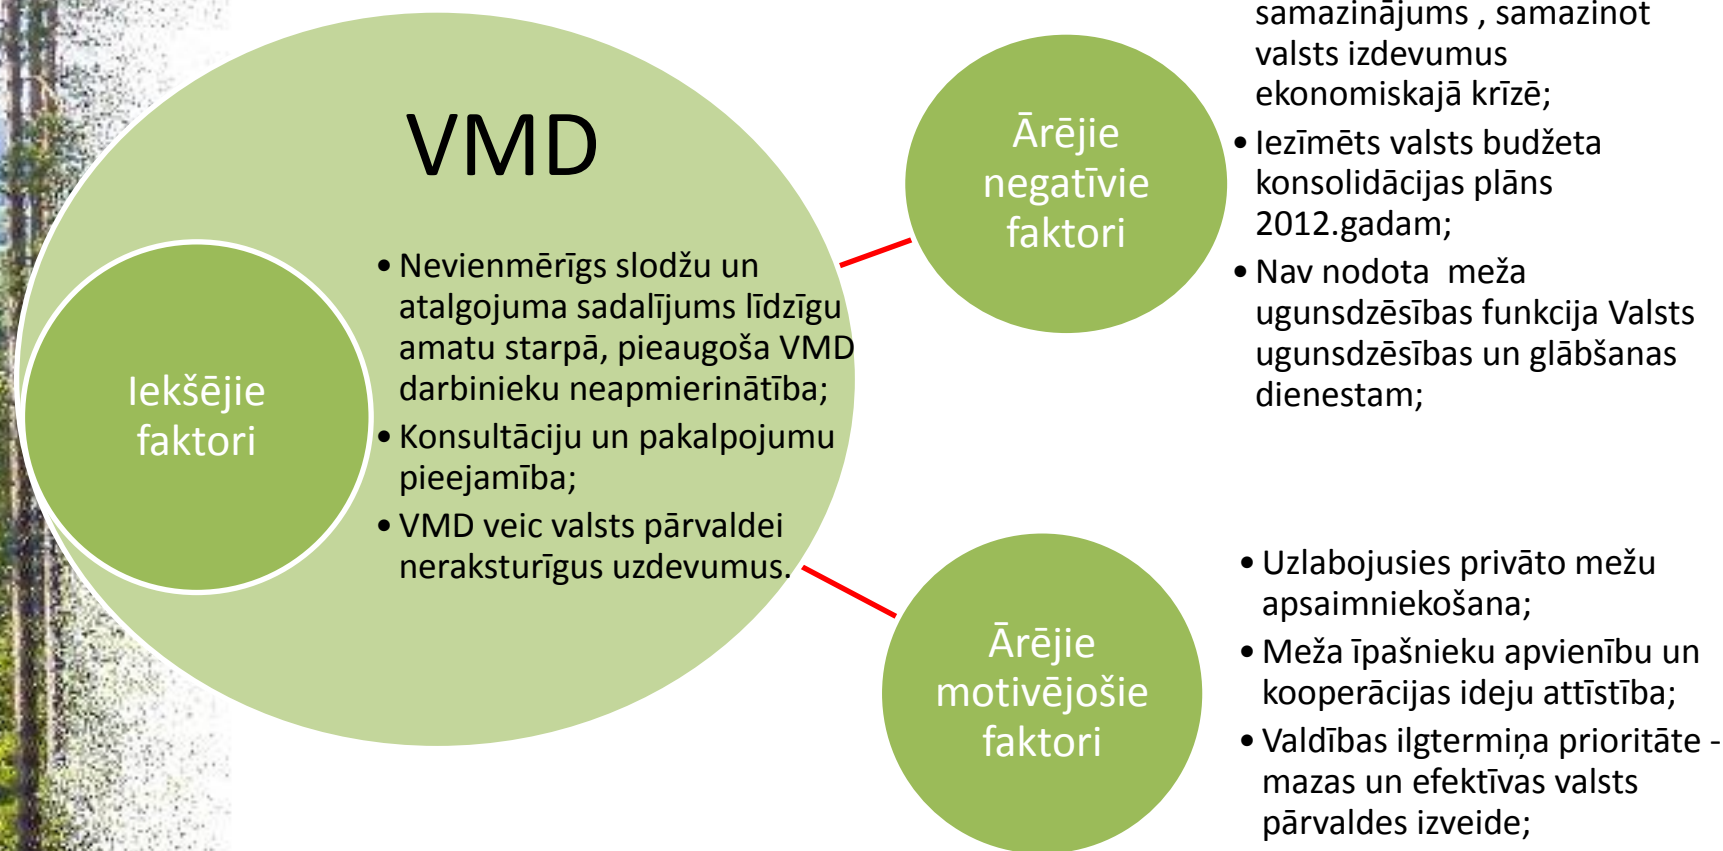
VMD

Iekšējie faktori

• Nevienmērīgs slodžu un atalgojuma sadalījums līdzīgu amatu starpā, pieaugoša VMD darbinieku neapmierinātība;
• Konsultāciju un pakalpojumu pieejamība;
• VMD veic valsts pārvaldei nerakstūrīgus uzdevumus.

Ārējie negatīvie faktori

samazinājums , samazinot valsts izdevumus ekonomiskajā krīzē;
• Iezīmēts valsts budžeta konsolidācijas plāns 2012.gadam;
• Nav nodota meža ugunsdzēsības funkcija Valsts ugunsdzēsības un glābšanas dienestam;

Ārējie motivējošie faktori

• Uzlabojusies privāto mežu apsaimniekošana;
• Meža īpašnieku apvienību un kooperācijas ideju attīstība;
• Valdības ilgtermiņa prioritāte - mazas un efektīvas valsts pārvaldes izveide;